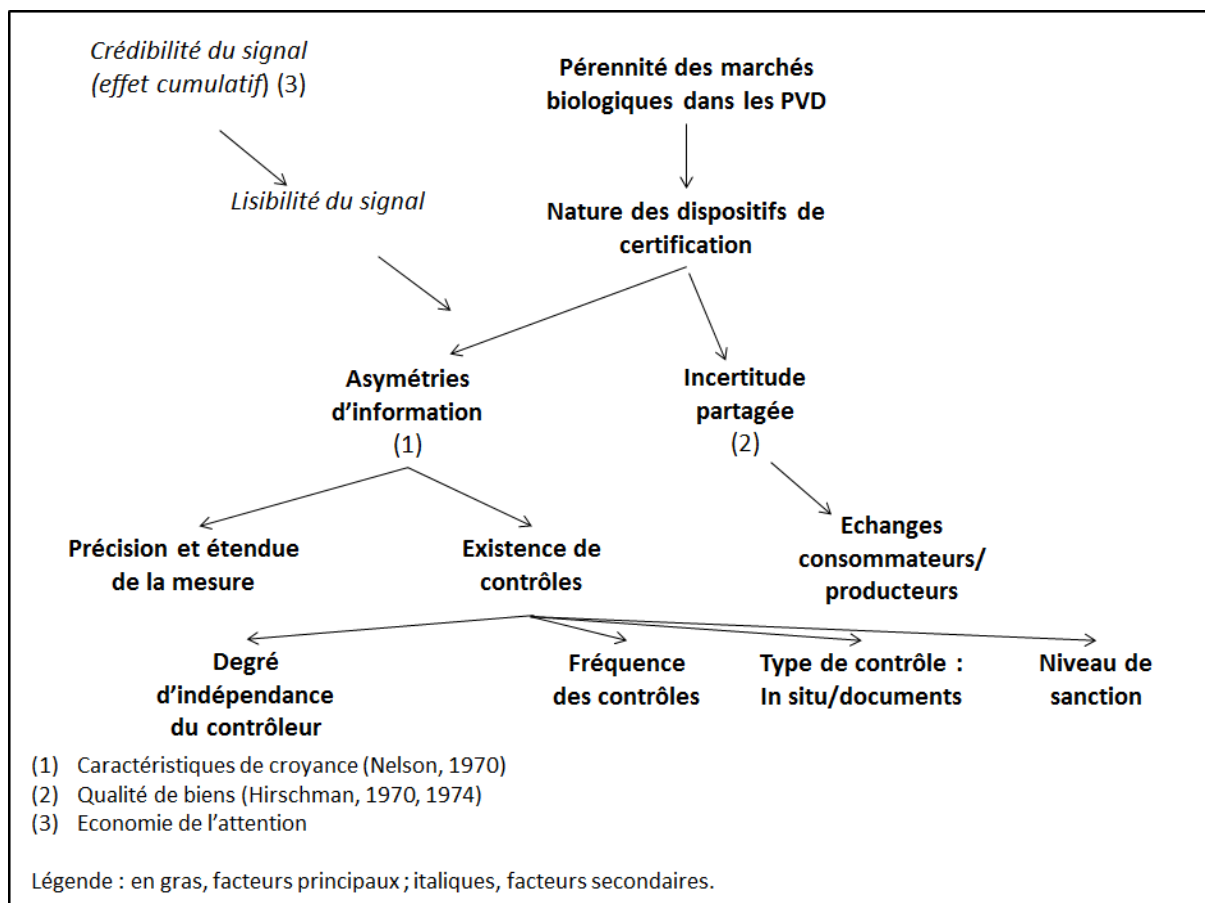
Crédibilité du signal (effet cumulatif) (3)

Pérennité des marchés biologiques dans les PVD

Lisibilité du signal

Nature des dispositifs de certification

Asymétries d'information
(1)

Incertitude partagée
(2)

Précision et étendue de la mesure

Existence de contrôles

Echanges consommateurs/ producteurs

Degré d'indépendance du contrôleur

Fréquence des contrôles

Type de contrôle : In situ/documents

Niveau de sanction

(1) Caractéristiques de croyance (Nelson, 1970)
(2) Qualité de biens (Hirschman, 1970, 1974)
(3) Economie de l'attention

Légende : en gras, facteurs principaux ; italiques, facteurs secondaires.